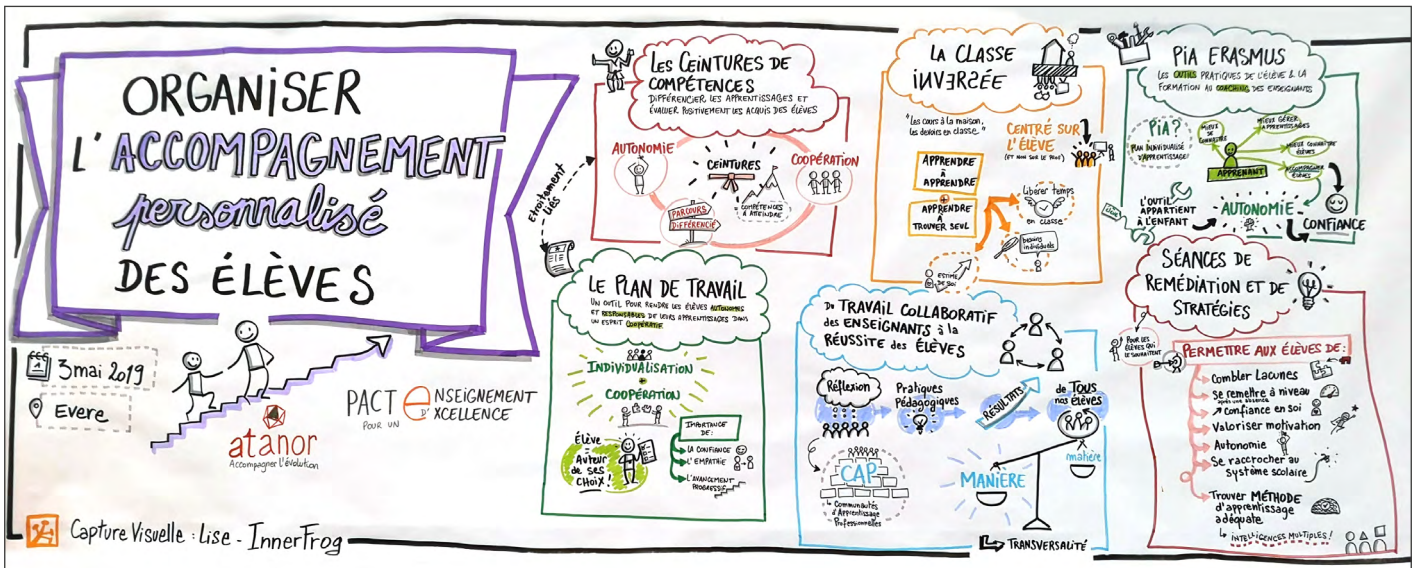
ORGANISER L'ACCOMPAGNEMENT personnalisé DES ÉLÈVES

3 mai 2019

Evere

atanor
Accompagner l'évolution

PACT POUR UN ENSEIGNEMENT D'EXCELLENCE

Capture Visuelle : Lise - InnerFrog

LES CEINTURES DE COMPÉTENCES
DIFFÉRENCIER LES APPRENTISSAGES ET ÉVALUER POSITIVEMENT LES ACQUIS DES ÉLÈVES

AUTONOMIE
CEINTURES
COOPÉRATION
PARCOURS DIFFÉRENCIÉ
COMPÉTENCES À ATTEINDRE

Étroitement liés

LE PLAN DE TRAVAIL
UN OUTIL POUR RENDRE LES ÉLÈVES AUTONOMES ET RESPONSABLES DE LEURS APPRENTISSAGES DANS UN ESPRIT COOPÉRATIF

INDIVIDUALISATION
+
COOPÉRATION

Élève Auteur de ses choix!

IMPORTANCE DE:
LA CONFIANCE
L'EMPATHIE
L'AVANCEMENT PROGRESSIF

LA CLASSE INVERSÉE
"Les cours à la maison, les devoirs en classe"

CENTRÉ SUR L'ÉLÈVE
(ET NON SUR LE PROF)

APPRENDRE À APPRENDRE
+
APPRENDRE À TROUVER SEUL

Libérer temps en classe
Besoins individuels
ESTIME DE SOI

DU TRAVAIL COLLABORATIF des ENSEIGNANTS à la RÉUSSITE des ÉLÈVES

Réflexion
Pratiques Pédagogiques
RÉSULTATS
de TOUS nos élèves
CAP
Communautés d'Apprentissage Professionnelles
MANIÈRE
matière
TRANSVERSALITÉ

PIA ERASMUS
LES OUTILS PRATIQUES DE L'ÉLÈVE & LA FORMATION AU COACHING DES ENSEIGNANTS

PIA?
PLAN INDIVIDUALISÉ D'APPRENTISSAGE
MIEUX SE CONNAÎTRE
MIEUX GÉRER APPRENTISSAGES
MIEUX CONNAÎTRE ÉLÈVES
ACCOMPAGNER ÉLÈVES
APPRENANT
L'OUTIL APPARTIENT À L'ENFANT
AUTONOMIE
CONFIANCE

SÉANCES DE REMÉDIATION ET DE STRATÉGIES

POUR LES ÉLÈVES QUI LE SOUHAITENT

PERMETTRE AUX ÉLÈVES DE:
Combler Lacunes
Se remettre à niveau après une absence
Confiance en soi
Valoriser motivation
Autonomie
Se raccrocher au système scolaire
Trouver MÉTHODE d'apprentissage adéquate
INTELLIGENCES MULTIPLES!